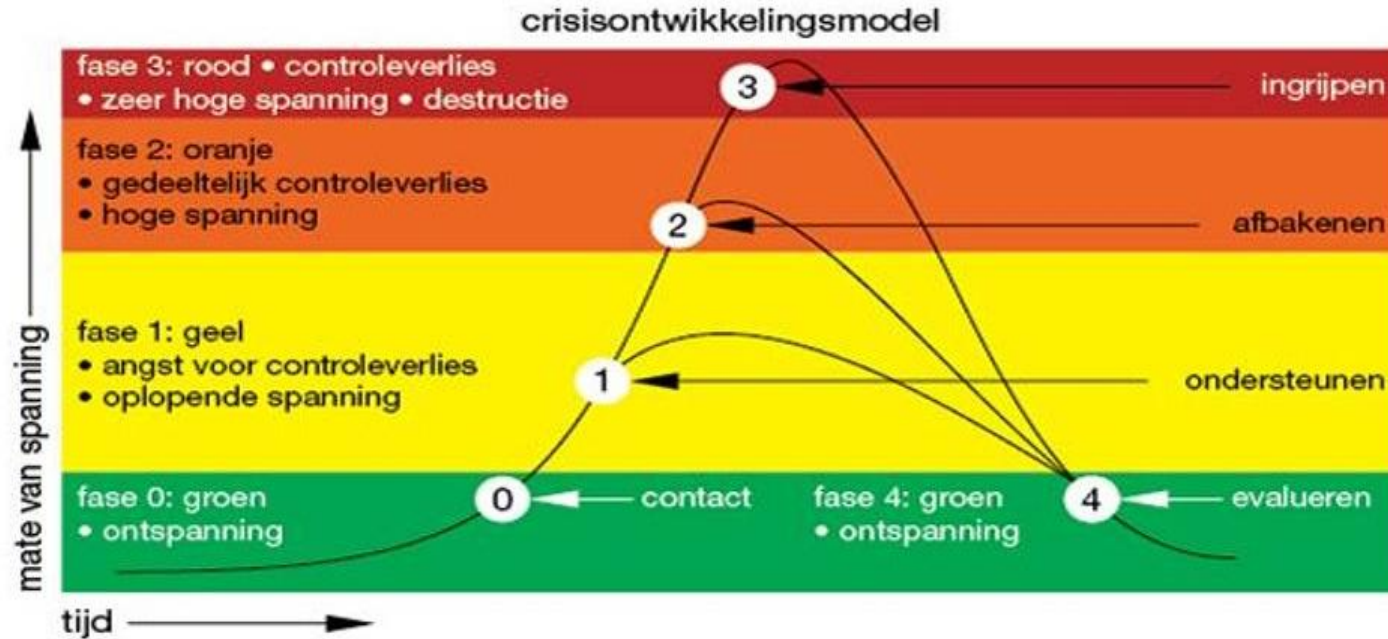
crisisontwikkelingsmodel

fase 3: rood • controleverlies
• zeer hoge spanning • destructie

3

ingrijpen

fase 2: oranje
• gedeeltelijk controleverlies
• hoge spanning

2

afbakenen

fase 1: geel
• angst voor controleverlies
• oplopende spanning

1

ondersteunen

fase 0: groen
• ontspanning

0

contact

fase 4: groen
• ontspanning

4

evalueren

mate van spanning

tijd